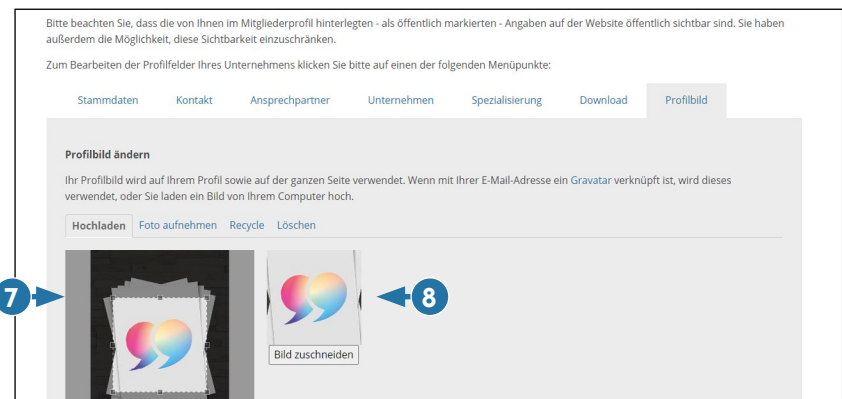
Bitte beachten Sie, dass die von Ihnen im Mitgliederprofil hinterlegten - als öffentlich markierten - Angaben auf der Website öffentlich sichtbar sind. Sie haben außerdem die Möglichkeit, diese Sichtbarkeit einzuschränken.

Zum Bearbeiten der Profilfelder Ihres Unternehmens klicken Sie bitte auf einen der folgenden Menüpunkte:

Stammdaten Kontakt Ansprechpartner Unternehmen Spezialisierung Download Profilbild

Profilbild ändern

Ihr Profilbild wird auf Ihrem Profil sowie auf der ganzen Seite verwendet. Wenn mit Ihrer E-Mail-Adresse ein Gravatar verknüpft ist, wird dieses verwendet, oder Sie laden ein Bild von Ihrem Computer hoch.

Hochladen Foto aufnehmen Recycle Löschen

7

8

Bild zuschneiden